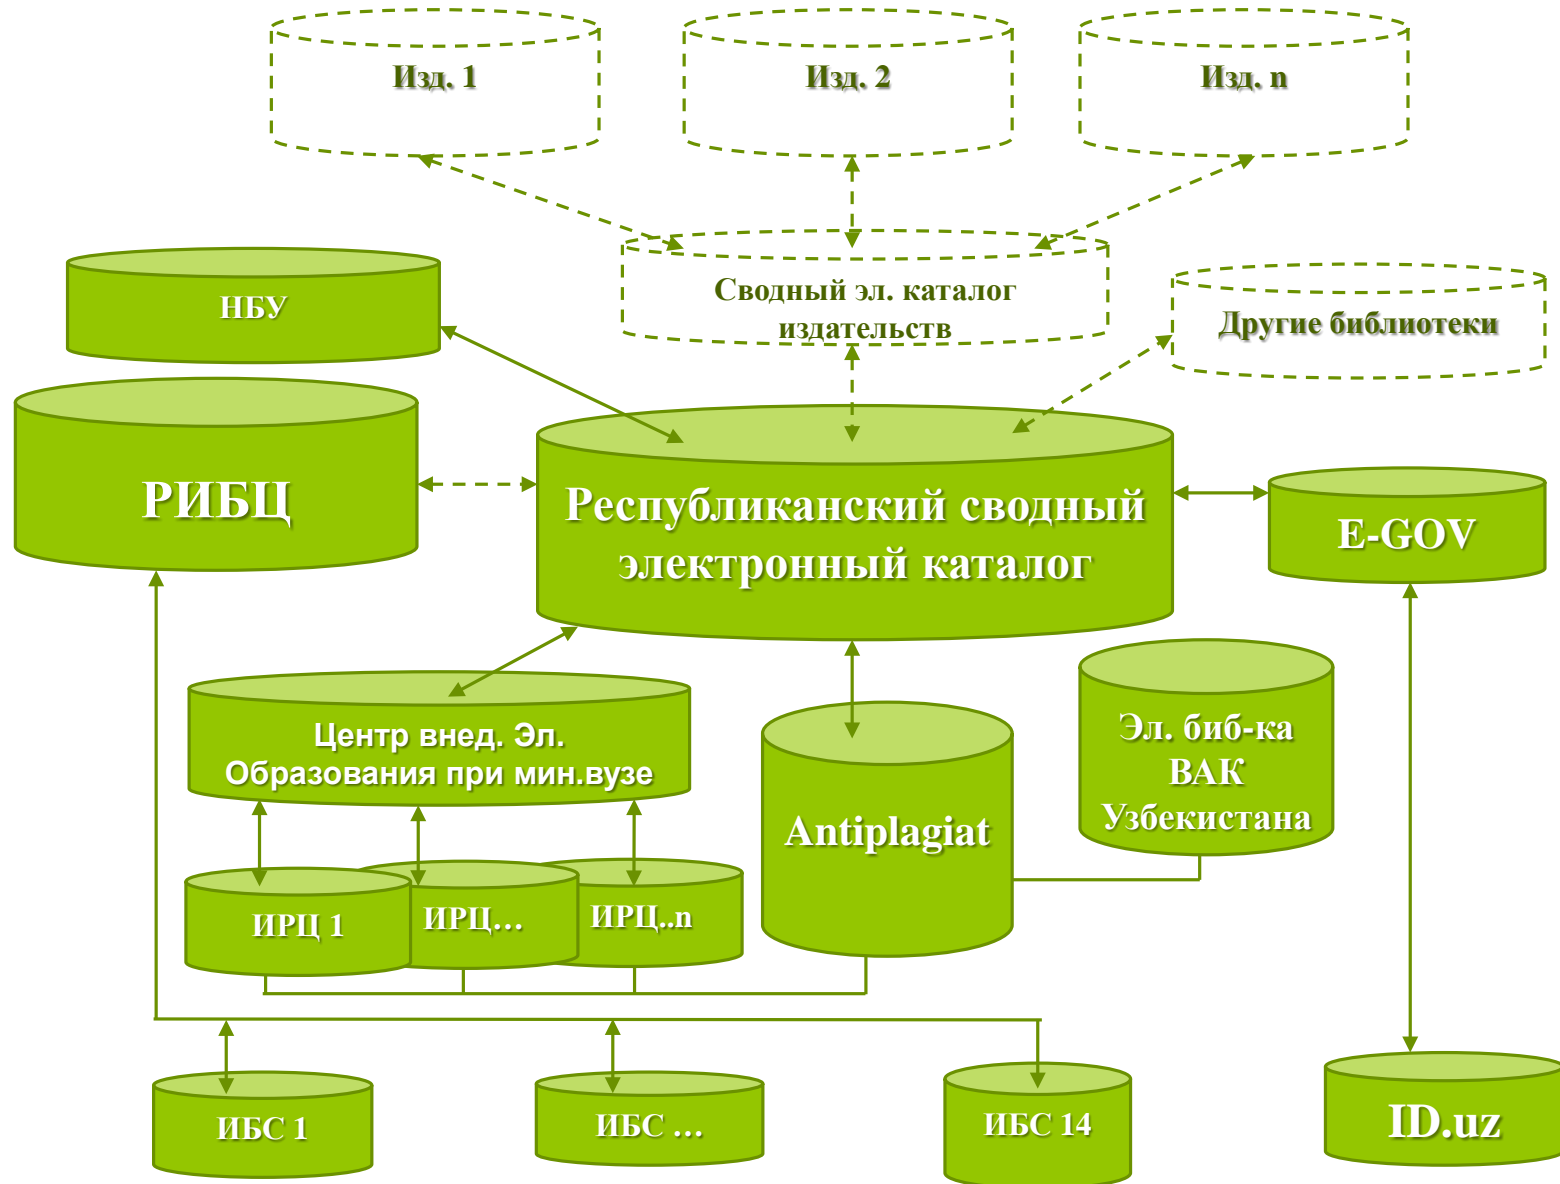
Изд. 1

Изд. 2

Изд. n

НБУ

Сводный эл. каталог издательств

Другие библиотеки

РИБЦ

Республиканский сводный электронный каталог

E-GOV

Центр внед. Эл. Образования при мин.вузе

Antiplagiat

Эл. биб-ка ВАК Узбекистана

ИРЦ 1

ИРЦ…

ИРЦ..n

ИБС 1

ИБС …

ИБС 14

ID.uz